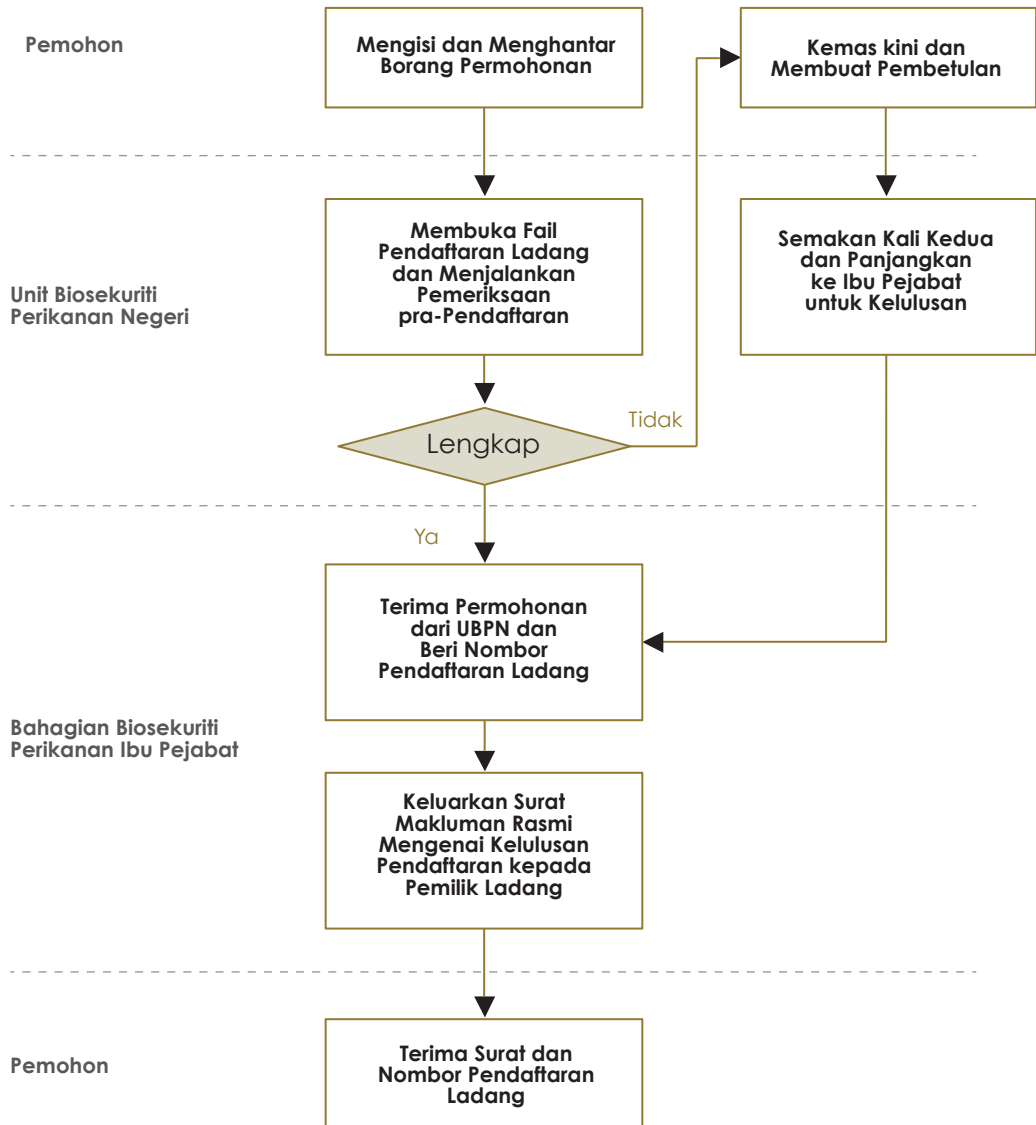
Pemohon

Mengisi dan Menghantar Borang Permohonan

Kemas kini dan Membuat Pembetulan

Unit Biosekuriti Perikanan Negeri

Membuka Fail Pendaftaran Ladang dan Menjalankan Pemeriksaan pra-Pendaftaran

Semakan Kali Kedua dan Panjangkan ke Ibu Pejabat untuk Kelulusan

Lengkap

Tidak

Ya

Bahagian Biosekuriti Perikanan Ibu Pejabat

Terima Permohonan dari UBPN dan Beri Nombor Pendaftaran Ladang

Keluarkan Surat Makluman Rasmi Mengenai Kelulusan Pendaftaran kepada Pemilik Ladang

Pemohon

Terima Surat dan Nombor Pendaftaran Ladang